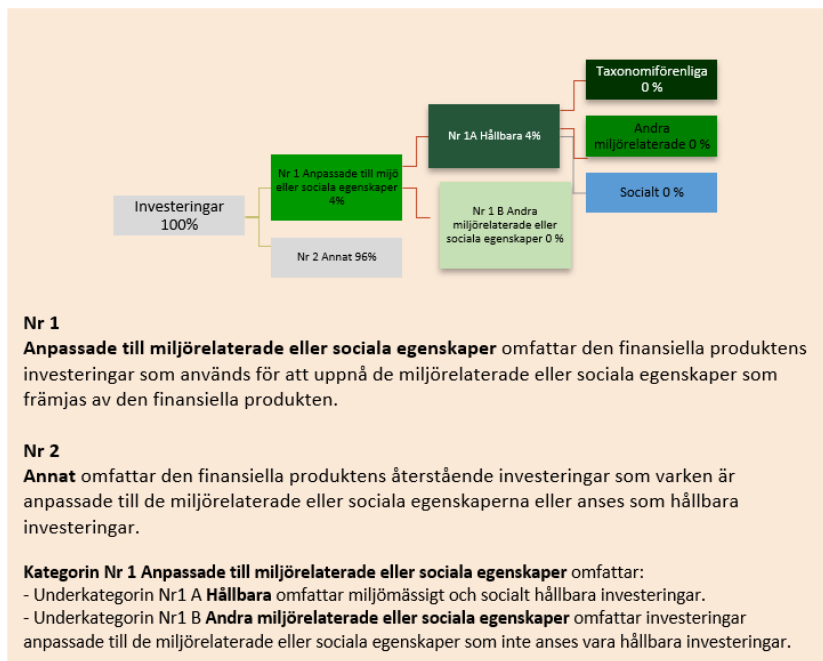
Investeringar 100%

Nr 1 Anpassade till miljö eller sociala egenskaper 4%

Nr 2 Annat 96%

Nr 1A Hållbara 4%

Nr 1 B Andra miljörelaterade eller sociala egenskaper 0 %

Taxonomiförenliga 0 %

Andra miljörelaterade 0 %

Socialt 0 %

**Nr 1**
**Anpassade till miljörelaterade eller sociala egenskaper** omfattar den finansiella produktens investeringar som används för att uppnå de miljörelaterade eller sociala egenskaper som främjas av den finansiella produkten.

**Nr 2**
**Annat** omfattar den finansiella produktens återstående investeringar som varken är anpassade till de miljörelaterade eller sociala egenskaperna eller anses som hållbara investeringar.

**Kategorin Nr 1 Anpassade till miljörelaterade eller sociala egenskaper** omfattar:
- Underkategorin Nr1 A **Hållbara** omfattar miljömässigt och socialt hållbara investeringar.
- Underkategorin Nr1 B **Andra miljörelaterade eller sociala egenskaper** omfattar investeringar anpassade till de miljörelaterade eller sociala egenskaper som inte anses vara hållbara investeringar.